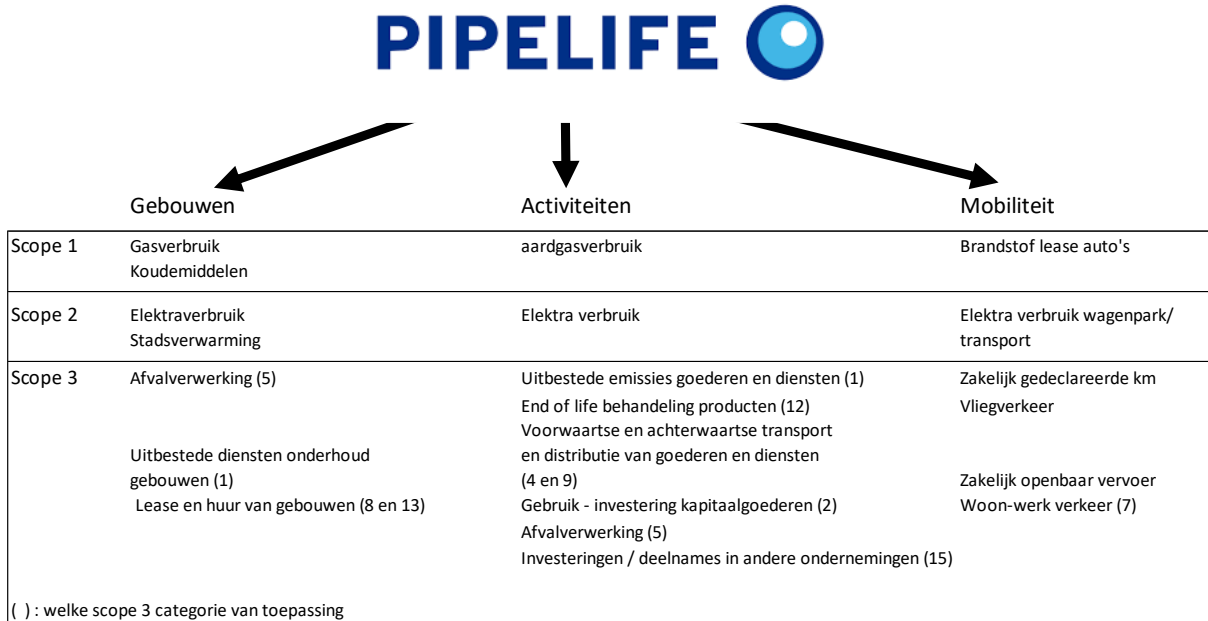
PIPELIFE

| | Gebouwen | Activiteiten | Mobiliteit |
|---|---|---|---|
| Scope 1 | Gasverbruik<br>Koudemiddelen | aardgasverbruik | Brandstof lease auto's |
| Scope 2 | Elektraverbruik<br>Stadsverwarming | Elektra verbruik | Elektra verbruik wagenpark/ transport |
| Scope 3 | Afvalverwerking (5)<br><br>Uitbestede diensten onderhoud gebouwen (1)<br>Lease en huur van gebouwen (8 en 13) | Uitbestede emissies goederen en diensten (1)<br>End of life behandeling producten (12)<br>Voorwaartse en achterwaartse transport en distributie van goederen en diensten (4 en 9)<br>Gebruik - investering kapitaalgoederen (2)<br>Afvalverwerking (5)<br>Investeringen / deelnames in andere ondernemingen (15) | Zakelijk gedeclareerde km<br>Vliegverkeer<br><br>Zakelijk openbaar vervoer<br>Woon-werk verkeer (7) |

( ) : welke scope 3 categorie van toepassing